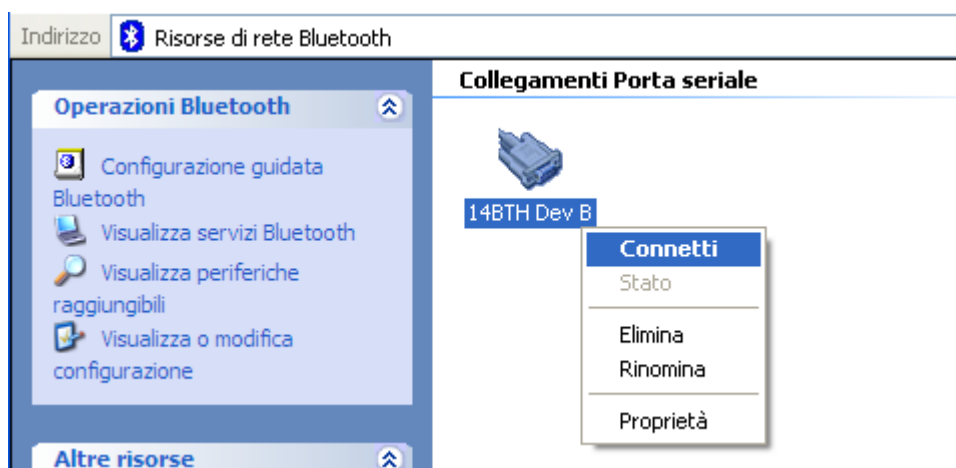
Indirizzo Risorse di rete Bluetooth

Operazioni Bluetooth

Configurazione guidata Bluetooth

Visualizza servizi Bluetooth

Visualizza periferiche raggiungibili

Visualizza o modifica configurazione

Altre risorse

Collegamenti Porta seriale

14BTH Dev B

Connetti
Stato
Elimina
Rinomina
Proprietà